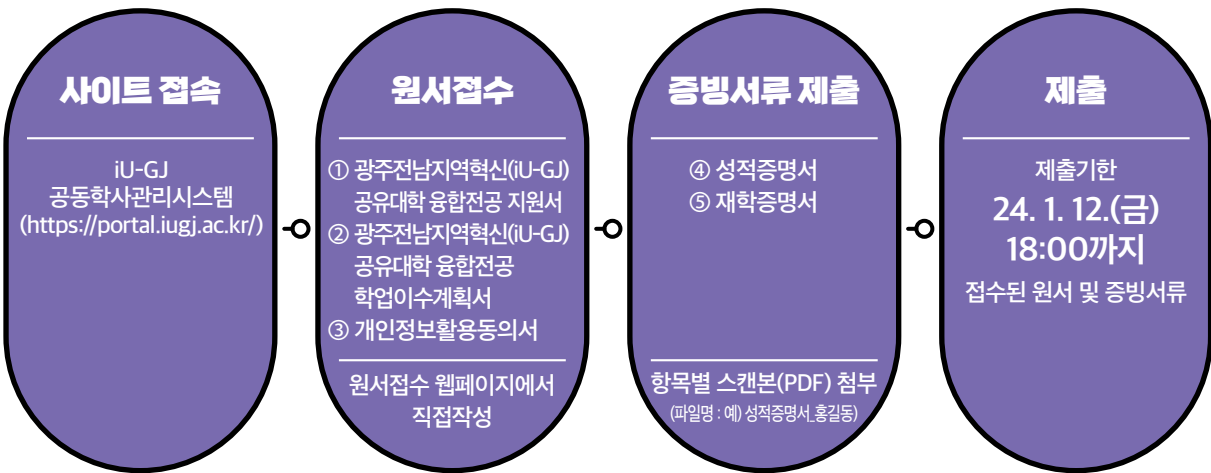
사이트 접속

iU-GJ
공동학사관리시스템
(https://portal.iugj.ac.kr/)

원서접수

① 광주전남지역혁신(iU-GJ) 공유대학 융합전공 지원서
② 광주전남지역혁신(iU-GJ) 공유대학 융합전공 학업이수계획서
③ 개인정보활용동의서

원서접수 웹페이지에서 직접작성

증빙서류 제출

④ 성적증명서
⑤ 재학증명서

항목별 스캔본(PDF) 첨부
(파일명 : 예) 성적증명서_홍길동)

제출

제출기한
24. 1. 12.(금)
18:00까지
접수된 원서 및 증빙서류